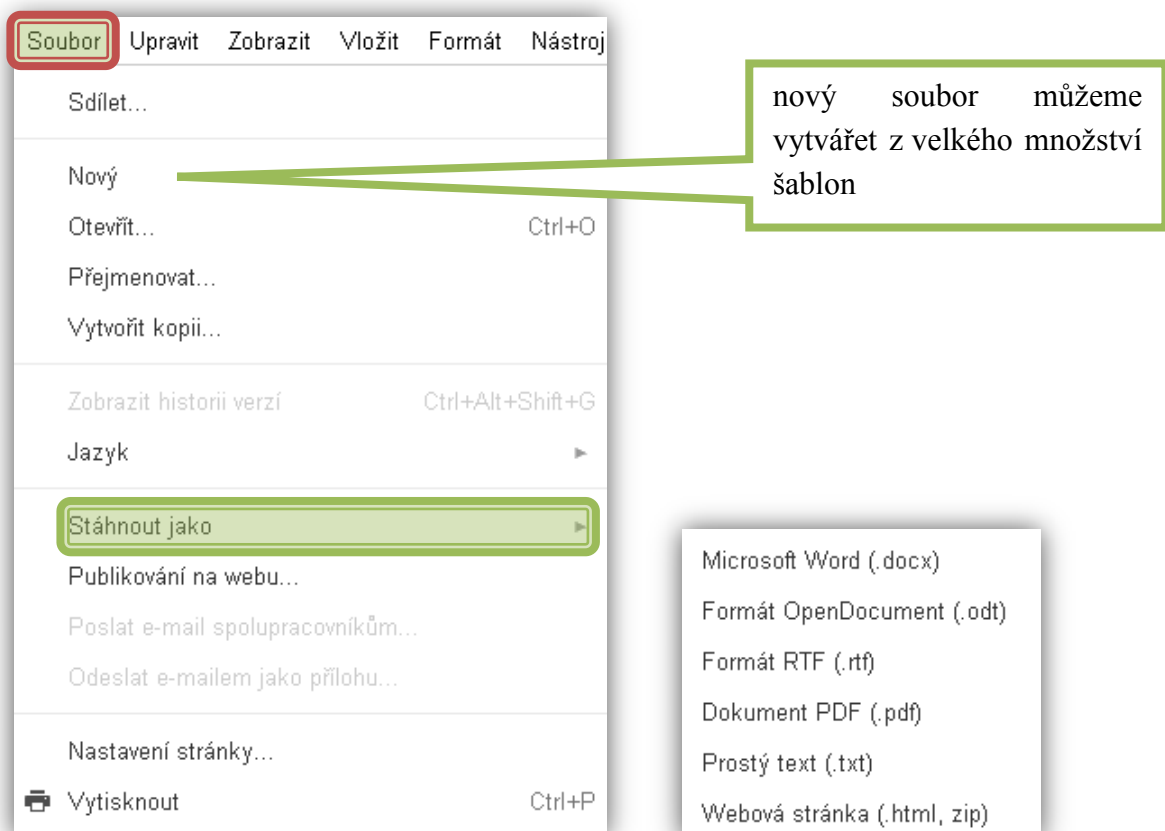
Soubor Upravit Zobrazit Vložit Formát Nástroj

Sdílet...

Nový

Otevřít... Ctrl+O

Přejmenovat...

Vytvořit kopii...

Zobrazit historii verzí Ctrl+Alt+Shift+G

Jazyk

Stáhnout jako

Publikování na webu...

Poslat e-mail spolupracovníkům...

Odeslat e-mailem jako přílohu...

Nastavení stránky...

Vytisknout Ctrl+P

nový soubor můžeme vytvářet z velkého množství šablon

Microsoft Word (.docx)

Formát OpenDocument (.odt)

Formát RTF (.rtf)

Dokument PDF (.pdf)

Prostý text (.txt)

Webová stránka (.html, zip)